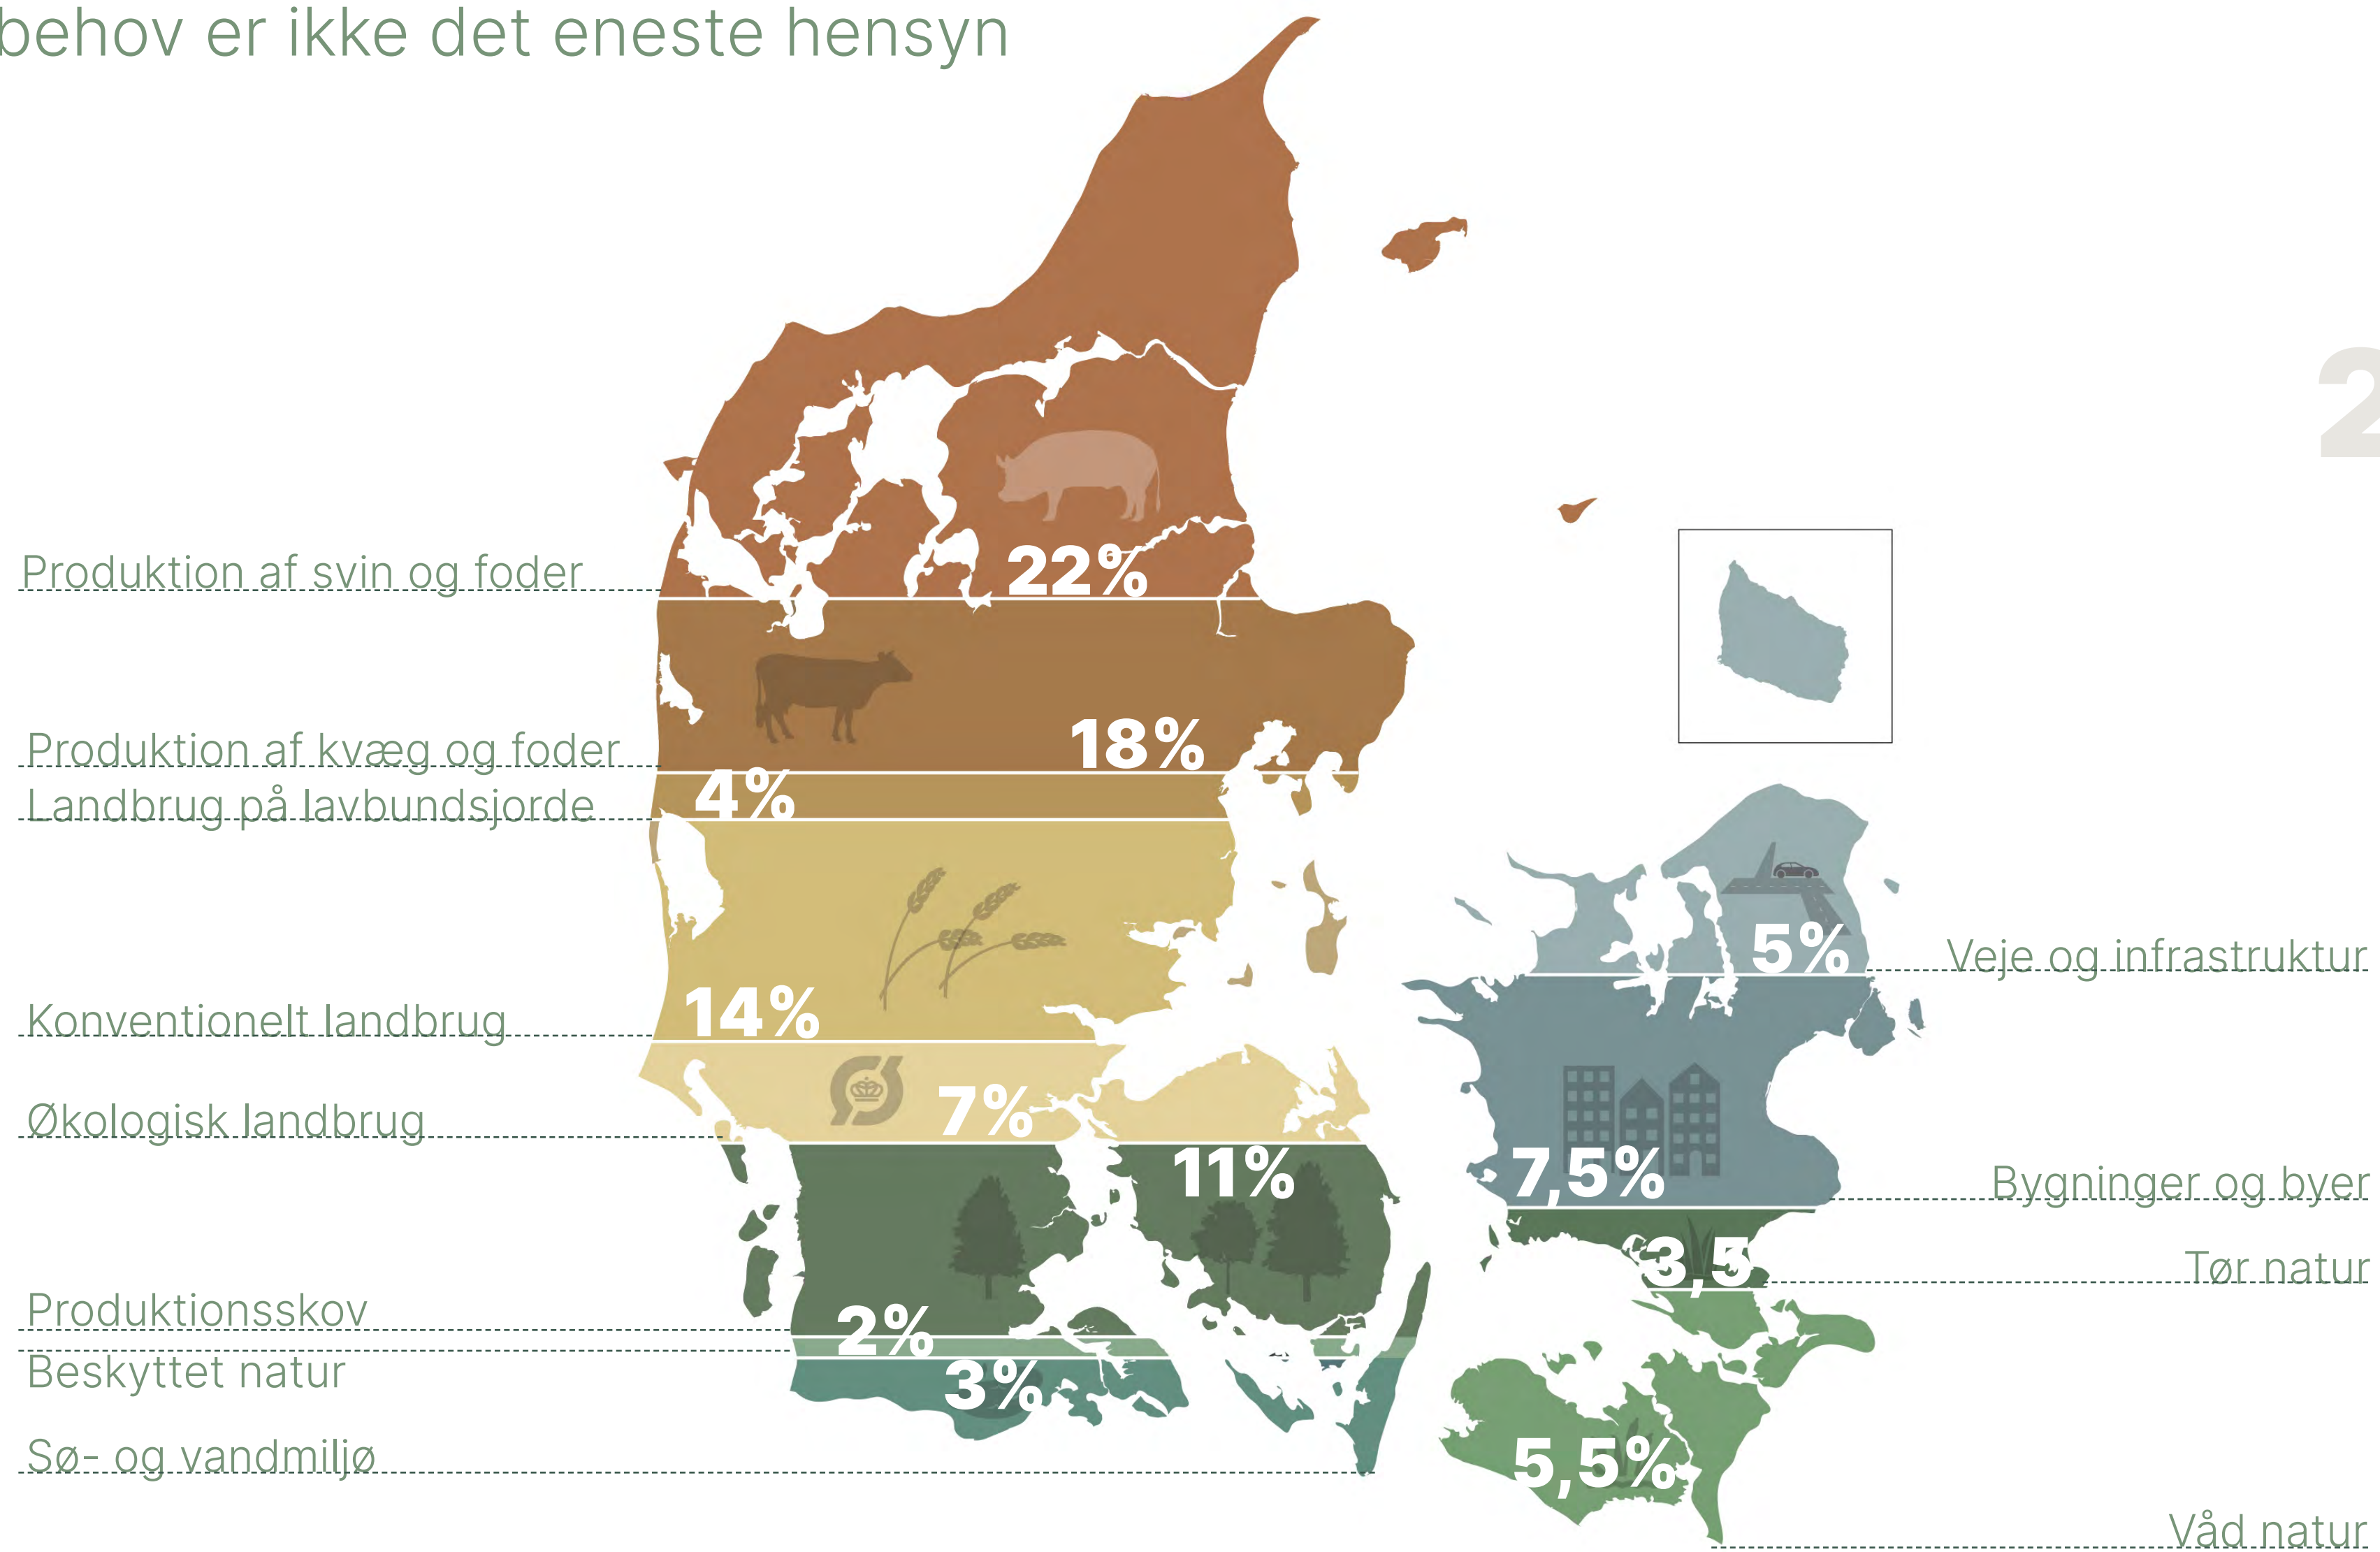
behov er ikke det eneste hensyn

2

Produktion af svin og foder

22%

Produktion af kvæg og foder

18%

4%

Landbrug på lavbundsjorde

14%

Konventionelt landbrug

7%

Økologisk landbrug

11%

Produktionsskov

2%

Beskyttet natur

3%

Sø- og vandmiljø

5%

Veje og infrastruktur

7,5%

Bygninger og byer

3,5

Tør natur

5,5%

Våd natur